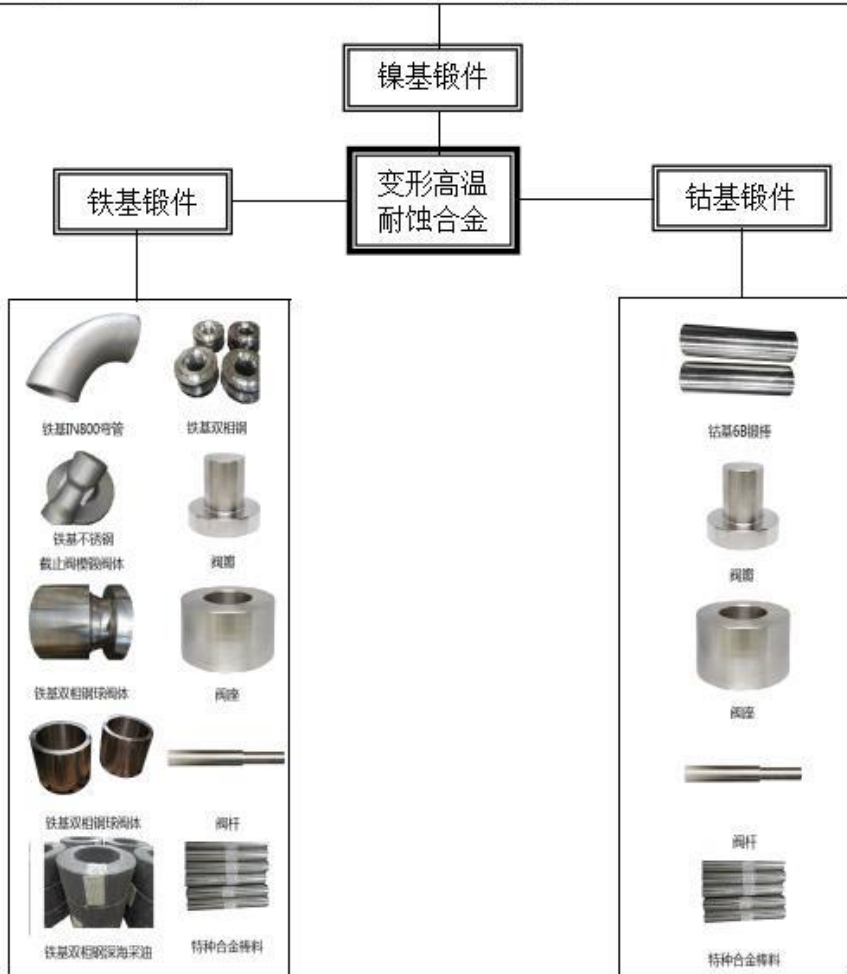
镍基锻件

变形高温耐蚀合金

铁基锻件

钴基锻件

铁基IN800弯管

铁基双相钢

铁基不锈钢截止阀楔锻阀体

阀瓣

铁基双相钢球阀体

阀座

铁基双相钢球阀体

阀杆

铁基双相钢深海采油

特种合金棒料

钴基6B锻棒

阀瓣

阀座

阀杆

特种合金棒料